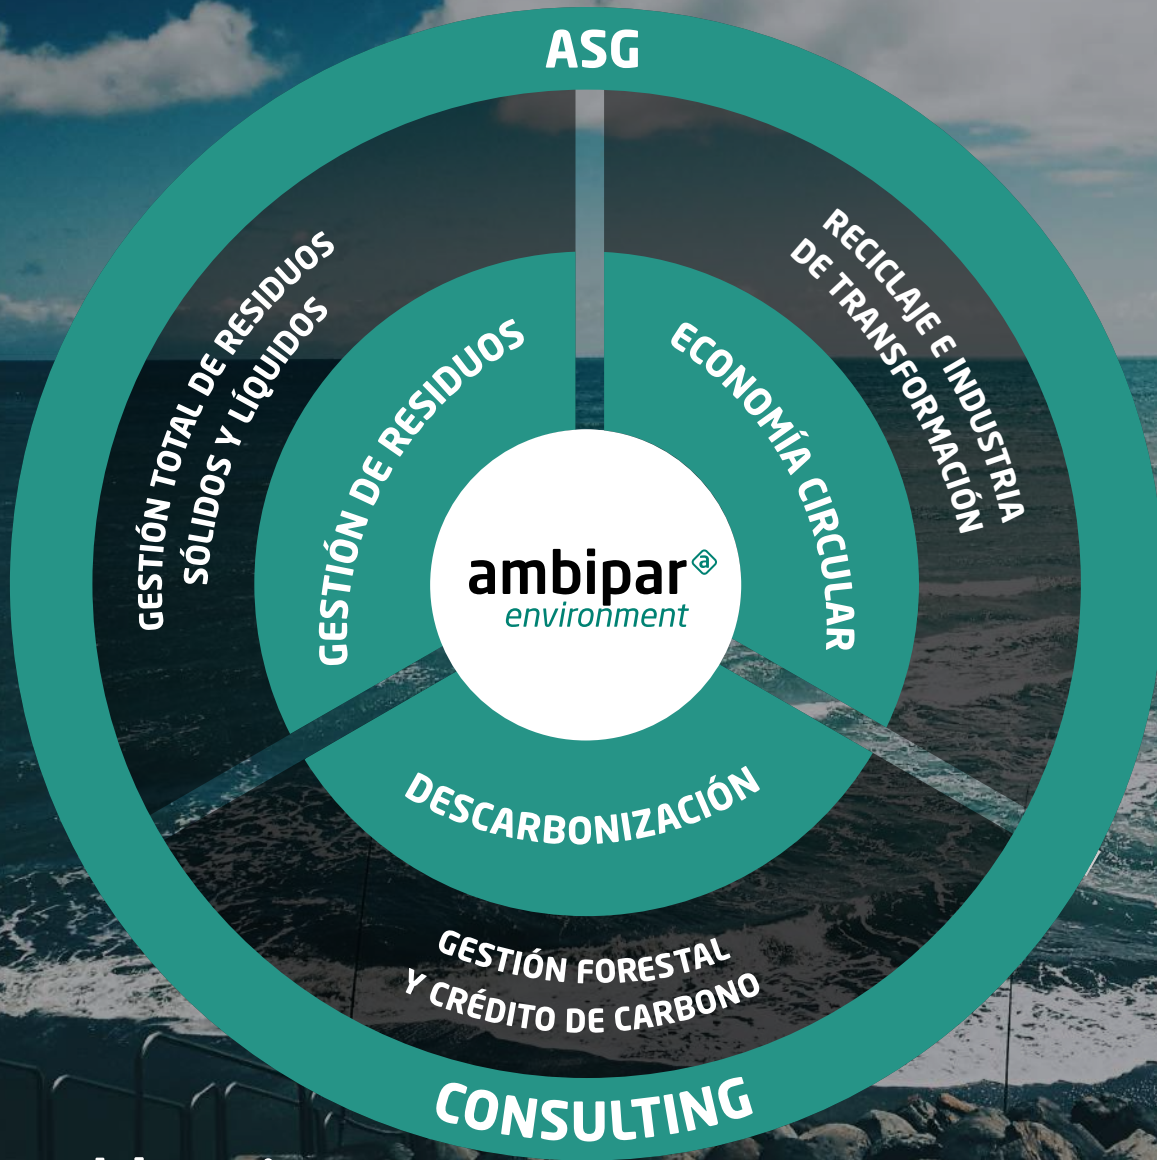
ASG

GESTIÓN TOTAL DE RESIDUOS SÓLIDOS Y LÍQUIDOS

GESTIÓN DE RESIDUOS

RECICLAJE E INDUSTRIA DE TRANSFORMACIÓN

ECONOMÍA CIRCULAR

ambipar environment

DESCARBONIZACIÓN

GESTIÓN FORESTAL Y CRÉDITO DE CARBONO

CONSULTING